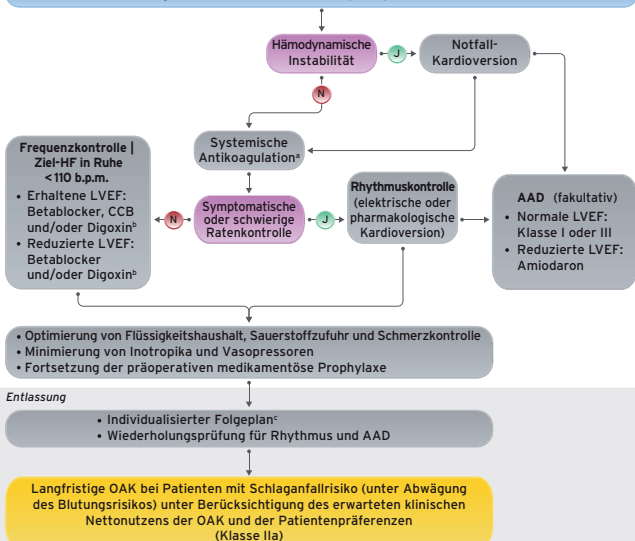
Hämodynamische Instabilität

J

Notfall-Kardioversion

N

Systemische Antikoagulation$^{a}$

Frequenzkontrolle | Ziel-HF in Ruhe < 110 b.p.m.

• Erhaltene LVEF: Betablocker, CCB und/oder Digoxin$^{b}$
• Reduzierte LVEF: Betablocker und/oder Digoxin$^{b}$

N

Symptomatische oder schwierige Ratenkontrolle

J

Rhythmuskontrolle (elektrische oder pharmakologische Kardioversion)

AAD (fakultativ)

• Normale LVEF: Klasse I oder III
• Reduzierte LVEF: Amiodaron

• Optimierung von Flüssigkeitshaushalt, Sauerstoffzufuhr und Schmerzkontrolle
• Minimierung von Inotropika und Vasopressoren
• Fortsetzung der präoperativen medikamentöse Prophylaxe

Entlassung

• Individualisierter Folgeplan$^{c}$
• Wiederholungsprüfung für Rhythmus und AAD

Langfristige OAK bei Patienten mit Schlaganfallrisiko (unter Abwägung des Blutungsrisikos) unter Berücksichtigung des erwarteten klinischen Nettonutzens der OAK und der Patientenpräferenzen (Klasse IIa)